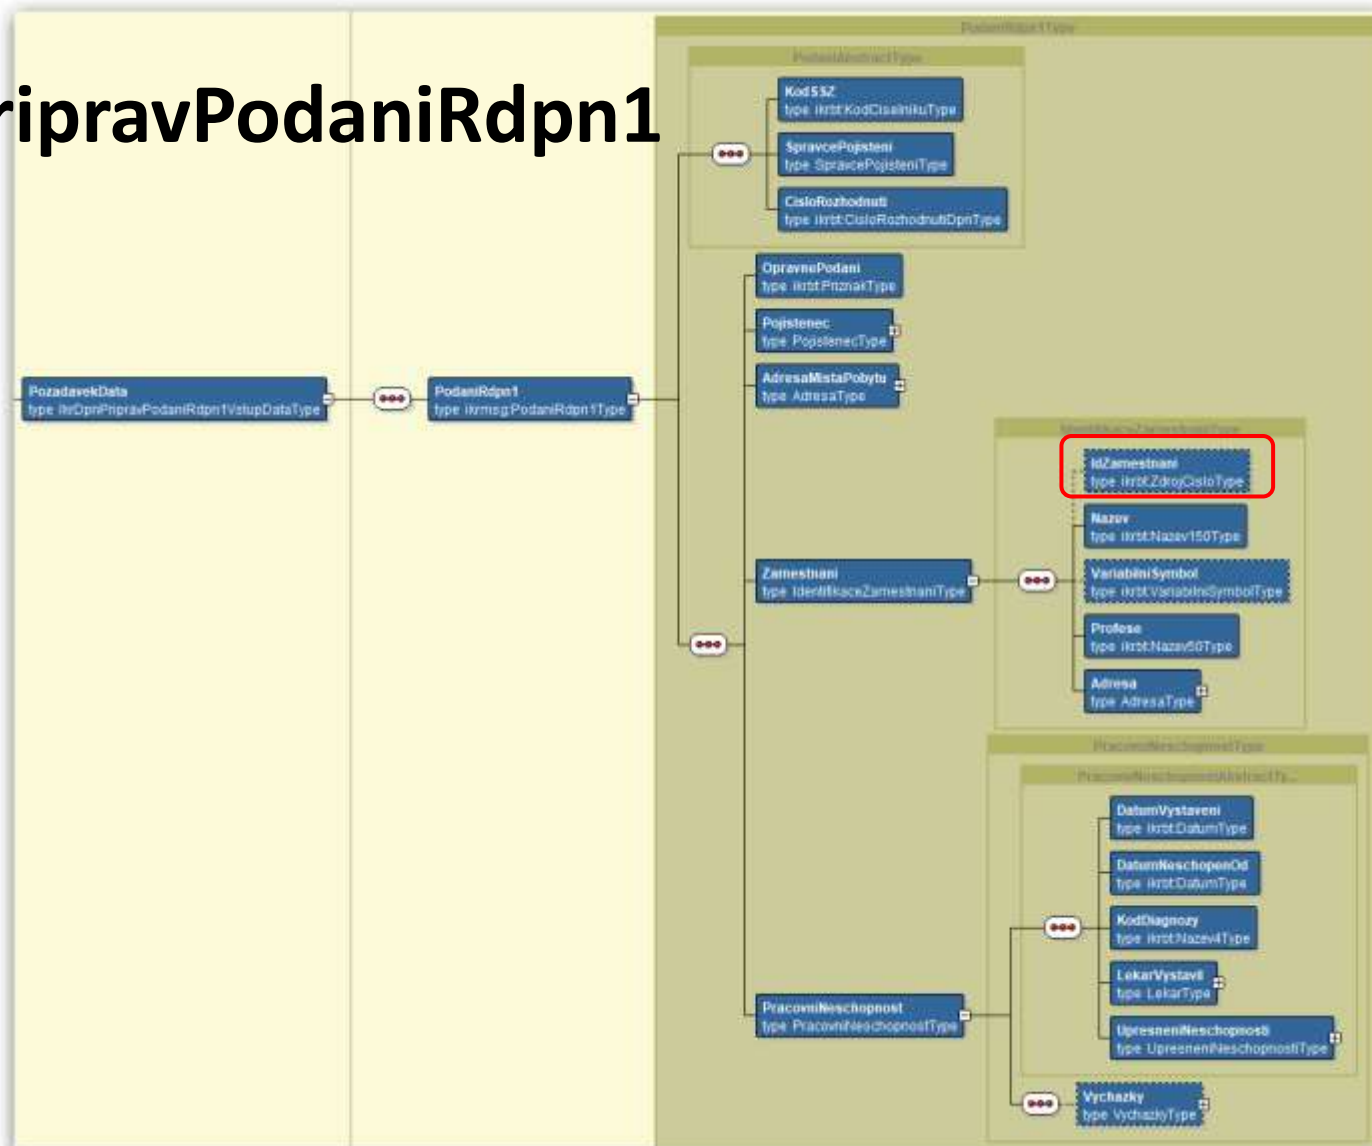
ripravPodaniRdpn1

PodaniRdpn1Type

PodaniAbstractType

KodSSZ
type ikrbt:KodCiselnikuType

SpravcePojisteni
type SpravcePojisteniType

CisloRozhodnuti
type ikrbt:CisloRozhodnutiDpnType

OpravnePodani
type ikrbt:PriznakType

Pojistenec
type PojistenecType

AdresaMistaPobytu
type AdresaType

PozadavekData
type ikrDpnPripravPodaniRdpn1VstupDataType

PodaniRdpn1
type ikrmsg:PodaniRdpn1Type

IdentifikaceZamestnaniType

IdZamestnani
type ikrbt:ZdrojCisloType

Nazev
type ikrbt:Nazev150Type

Zamestnani
type IdentifikaceZamestnaniType

VariabilniSymbol
type ikrbt:VariabilniSymbolType

Profese
type ikrbt:Nazev50Type

Adresa
type AdresaType

PracovniNeschopnostType

PracovniNeschopnostAbstractTy...

DatumVystaveni
type ikrbt:DatumType

DatumNeschopenOd
type ikrbt:DatumType

KodDiagnozy
type ikrbt:Nazev4Type

LekarVystavil
type LekarType

PracovniNeschopnost
type PracovniNeschopnostType

UpresneniNeschopnosti
type UpresneniNeschopnostiType

Vychazky
type VychazkyType